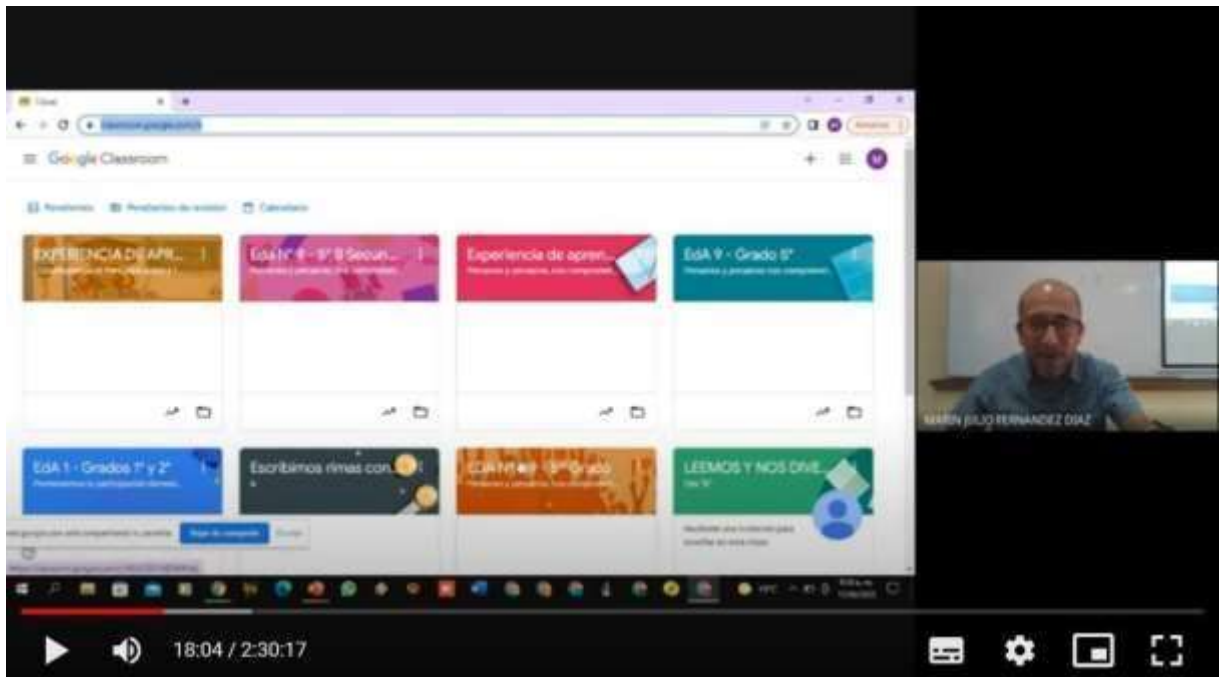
Google Classroom

EXPERIENCIA DE APR...

EdA N° 8 - 5° B Secun...

Experiencia de apren...

EdA 9 - Grado 5°

EdA 1 - Grados 1° y 2°

Escribimos rimas con...

EdA N° 8 - 5° Grado

LEEMOS Y NOS DIVE...

MARIN JULIO FERNANDEZ DIAZ

18:04 / 2:30:17